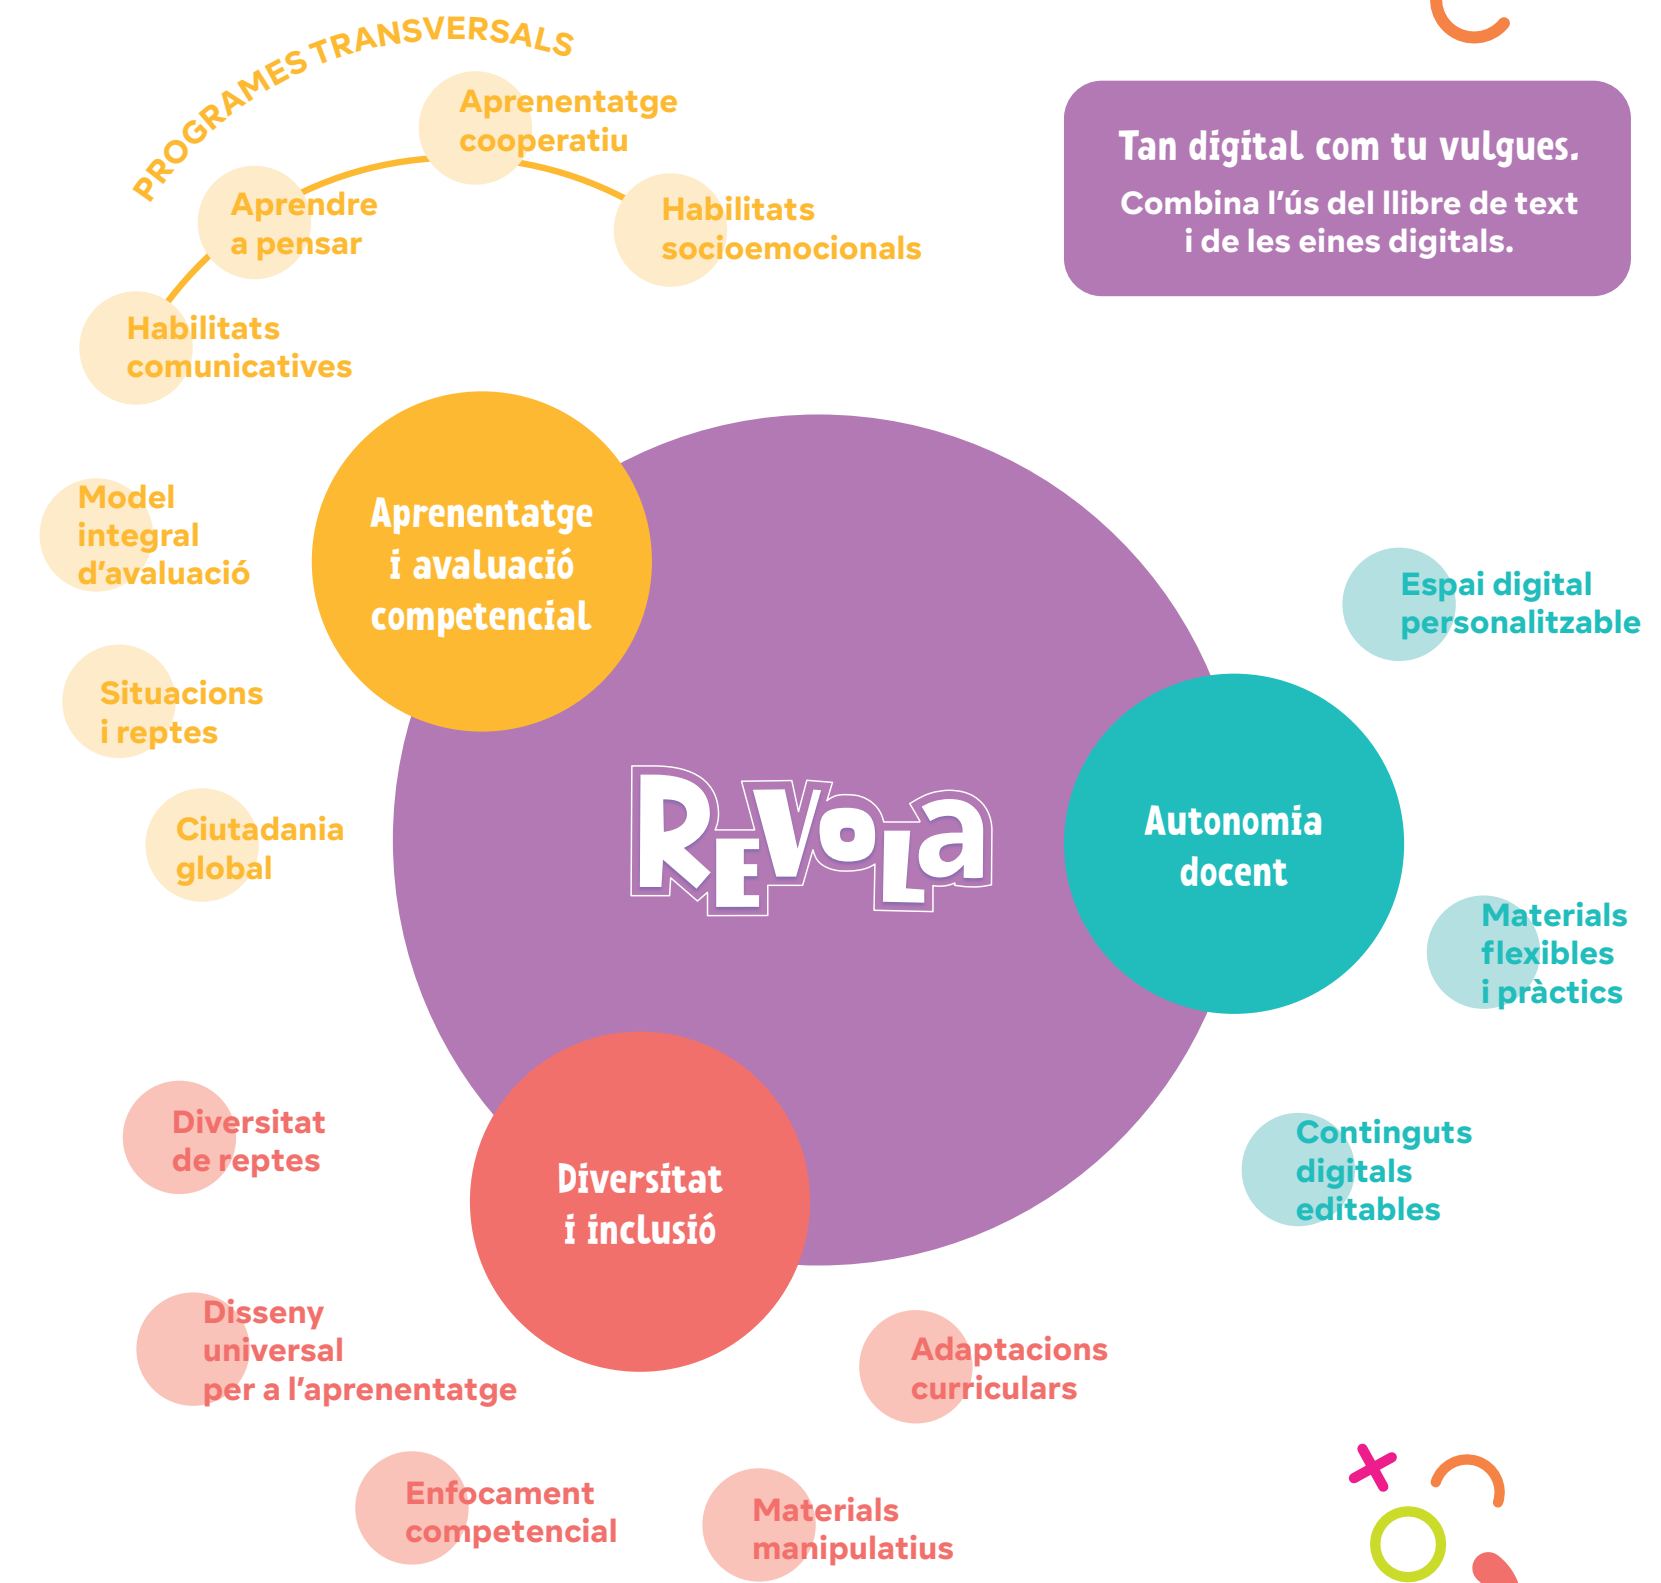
PROGRAMES TRANSVERSALS

Aprenentatge cooperatiu

Aprendre a pensar

Habilitats socioemocionals

Habilitats comunicatives

Tan digital com tu vulgues.

Combina l'ús del llibre de text i de les eines digitals.

Aprenentatge i avaluació competencial

Model integral d'avaluació

Situacions i reptes

Ciutadania global

REVOLA

Espai digital personalitzable

Autonomia docent

Materials flexibles i pràctics

Continguts digitals editables

Diversitat de reptes

Diversitat i inclusió

Disseny universal per a l'aprenentatge

Adaptacions curriculars

Enfocament competencial

Materials manipulatius